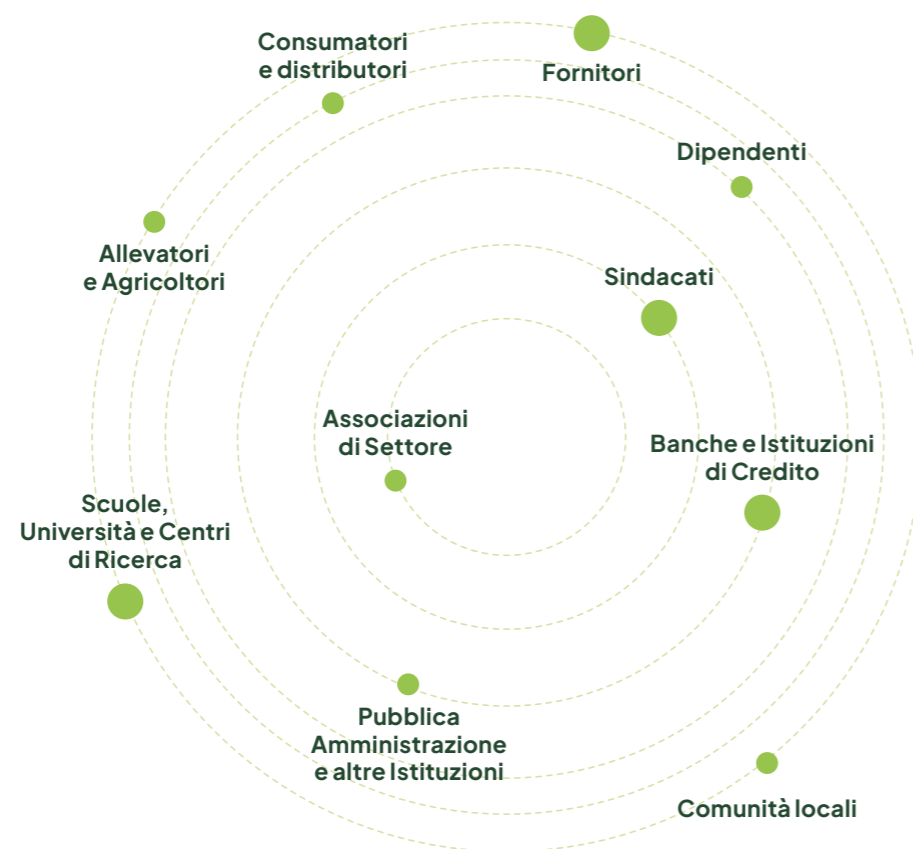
Consumatori e distributori

Fornitori

Dipendenti

Allevatori e Agricoltori

Sindacati

Associazioni di Settore

Banche e Istituzioni di Credito

Scuole, Università e Centri di Ricerca

Pubblica Amministrazione e altre Istituzioni

Comunità locali